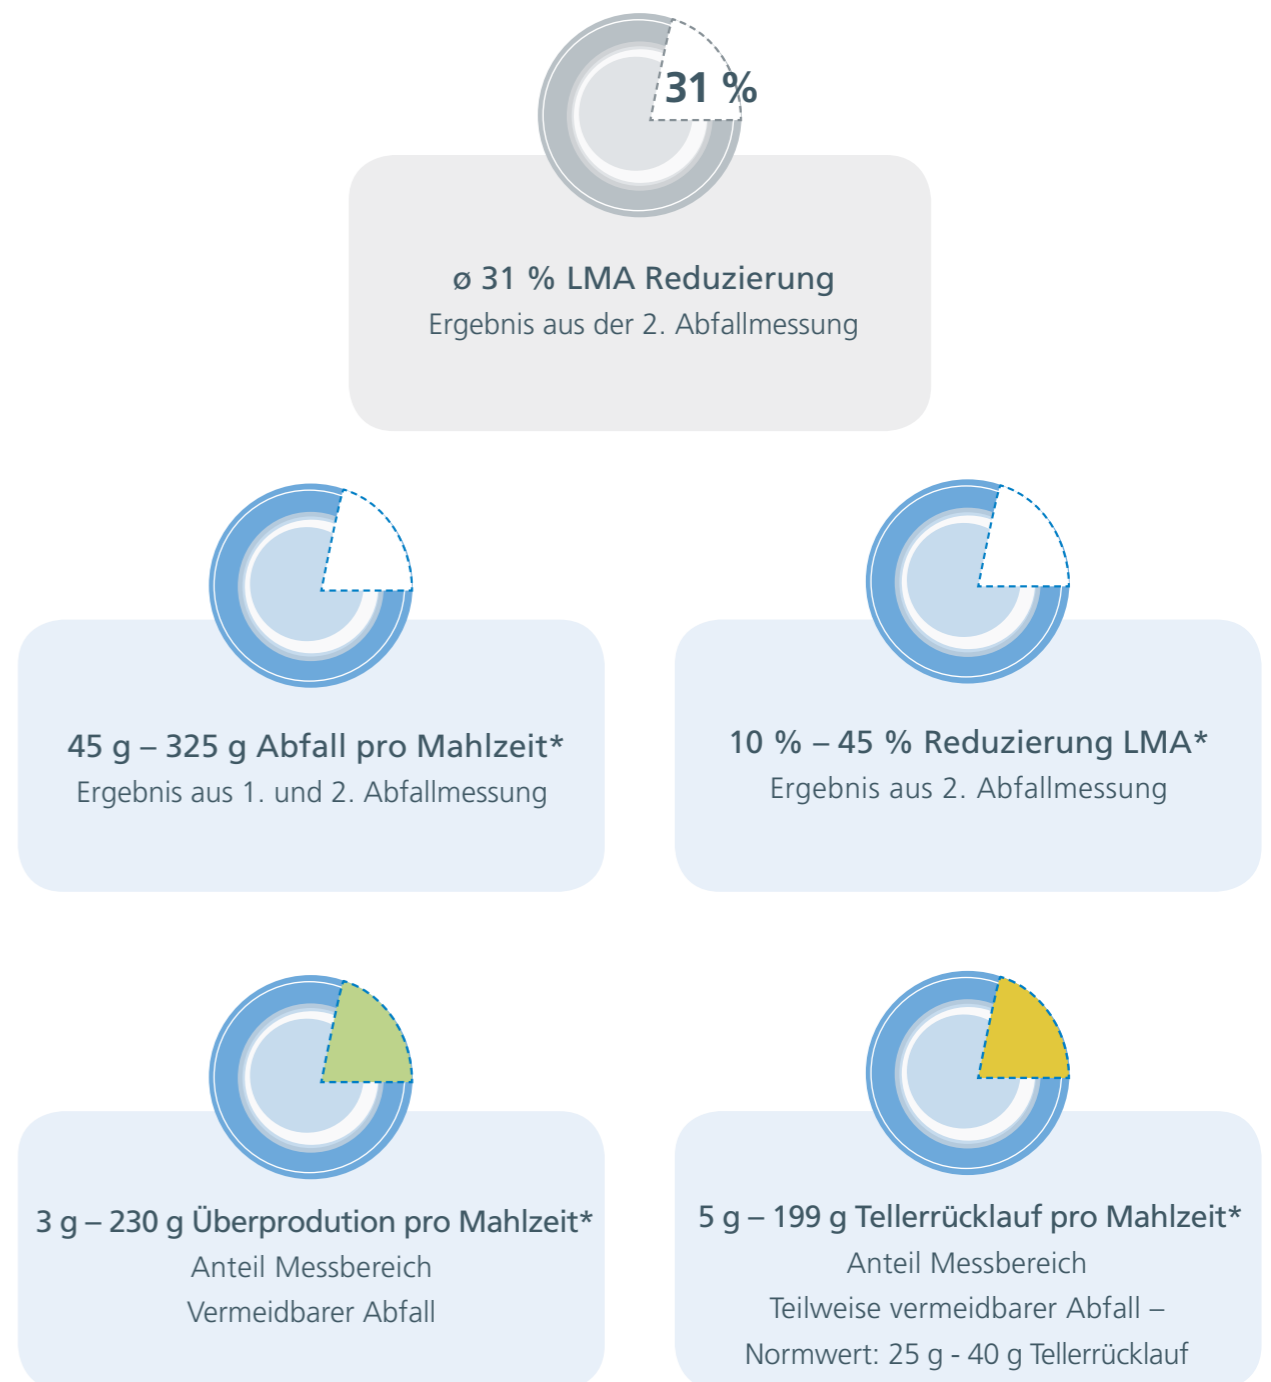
31 %

ø 31 % LMA Reduzierung
Ergebnis aus der 2. Abfallmessung

45 g – 325 g Abfall pro Mahlzeit*
Ergebnis aus 1. und 2. Abfallmessung

10 % – 45 % Reduzierung LMA*
Ergebnis aus 2. Abfallmessung

3 g – 230 g Überprodution pro Mahlzeit*
Anteil Messbereich
Vermeidbarer Abfall

5 g – 199 g Tellerrücklauf pro Mahlzeit*
Anteil Messbereich
Teilweise vermeidbarer Abfall –
Normwert: 25 g - 40 g Tellerrücklauf